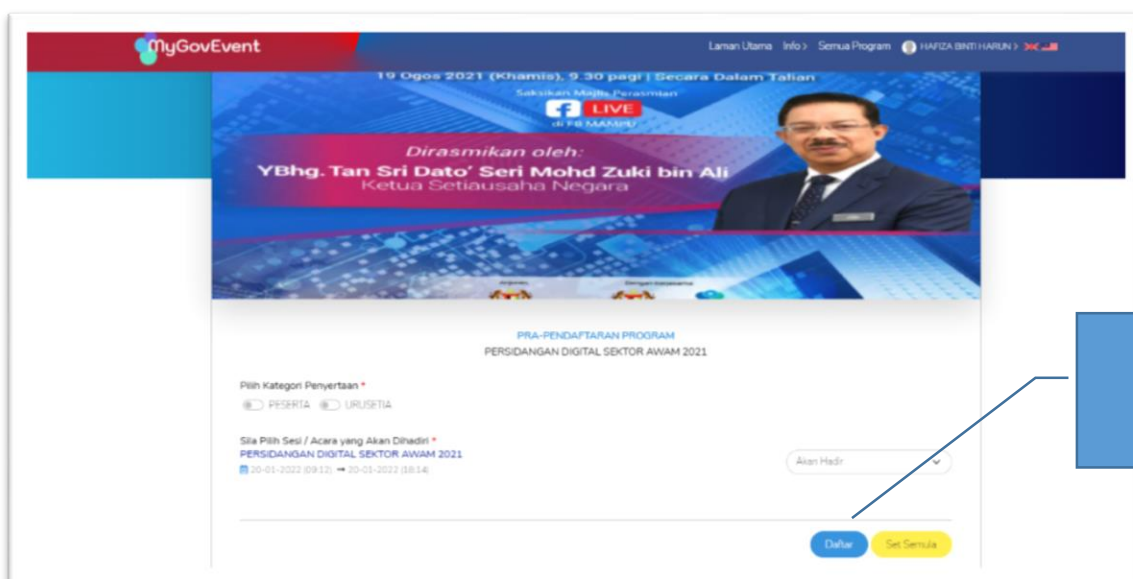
MyGovEvent

Laman Utama Info › Semua Program HAFIZA BINTI HARUN ›

19 Ogos 2021 (Khamis), 9.30 pagi | Secara Dalam Talian

Saksikan Majlis Perasmian

LIVE

di FB MAMPU

Dirasmikan oleh:

YBhg. Tan Sri Dato' Seri Mohd Zuki bin Ali

Ketua Setiausaha Negara

PRA-PENDAFTARAN PROGRAM

PERSIDANGAN DIGITAL SEKTOR AWAM 2021

Pilih Kategori Penyertaan *

PESERTA URUSETIA

Sila Pilih Sesi / Acara yang Akan Dihadiri *

PERSIDANGAN DIGITAL SEKTOR AWAM 2021

20-01-2022 (09:12) → 20-01-2022 (18:14)

Akan Hadir

Daftar Set Semula